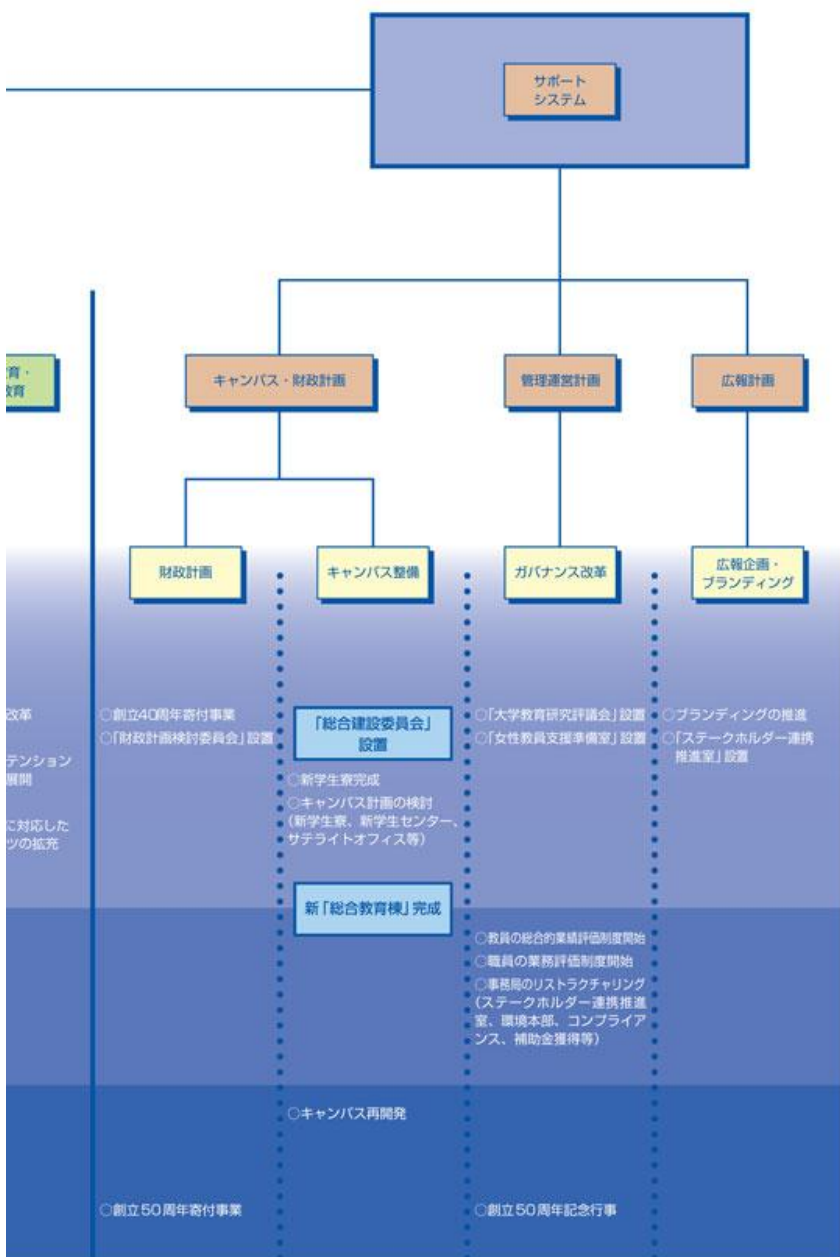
サポート
システム

育・
教育

キャンパス・財政計画

管理運営計画

広報計画

財政計画

キャンパス整備

ガバナンス改革

広報企画・
ブランディング

改革

テンション
展開

に対応した
ツの拡充

○創立40周年寄付事業
○「財政計画検討委員会」設置

「総合建設委員会」
設置

○新学生寮完成
○キャンパス計画の検討（新学生寮、新学生センター、サテライトオフィス等）

○「大学教育研究評議会」設置
○「女性教員支援準備室」設置

○ブランディングの推進
○「ステークホルダー連携推進室」設置

新「総合教育棟」完成

○教員の総合的業績評価制度開始
○職員の業務評価制度開始
○事務局のリストラクチャリング（ステークホルダー連携推進室、環境本部、コンプライアンス、補助金獲得等）

○キャンパス再開発

○創立50周年寄付事業

○創立50周年記念行事